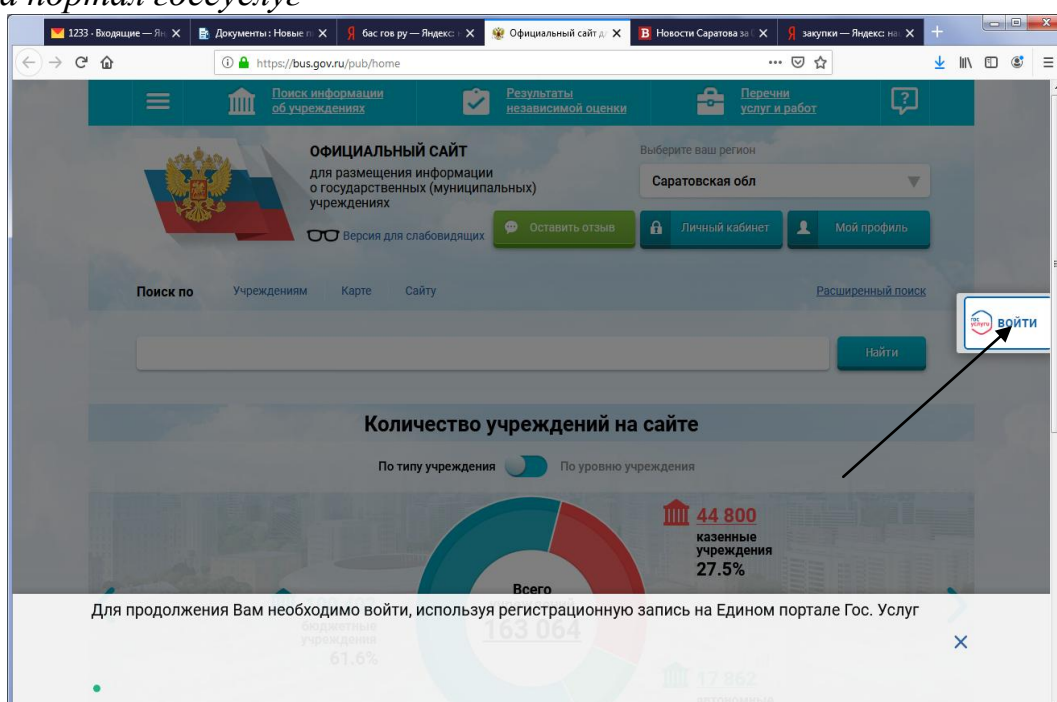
а портал госуслуг

1233 - Входящие — Ян
Документы : Новые п
бас гов ру — Яндекс:
Официальный сайт д
Новости Саратова за
закупки — Яндекс: на

https://bus.gov.ru/pub/home

Поиск информации об учреждениях
Результаты независимой оценки
Перечни услуг и работ

ОФИЦИАЛЬНЫЙ САЙТ
для размещения информации о государственных (муниципальных) учреждениях

Версия для слабовидящих

Выберите ваш регион
Саратовская обл

Оставить отзыв
Личный кабинет
Мой профиль

Поиск по Учреждениям Карте Сайту
Расширенный поиск

Найти

ВОЙТИ

Количество учреждений на сайте

По типу учреждения По уровню учреждения

44 800
казенные учреждения
27.5%

Всего
163 064

бюджетные учреждения
61.6%

17 952

Для продолжения Вам необходимо войти, используя регистрационную запись на Едином портале Гос. Услуг